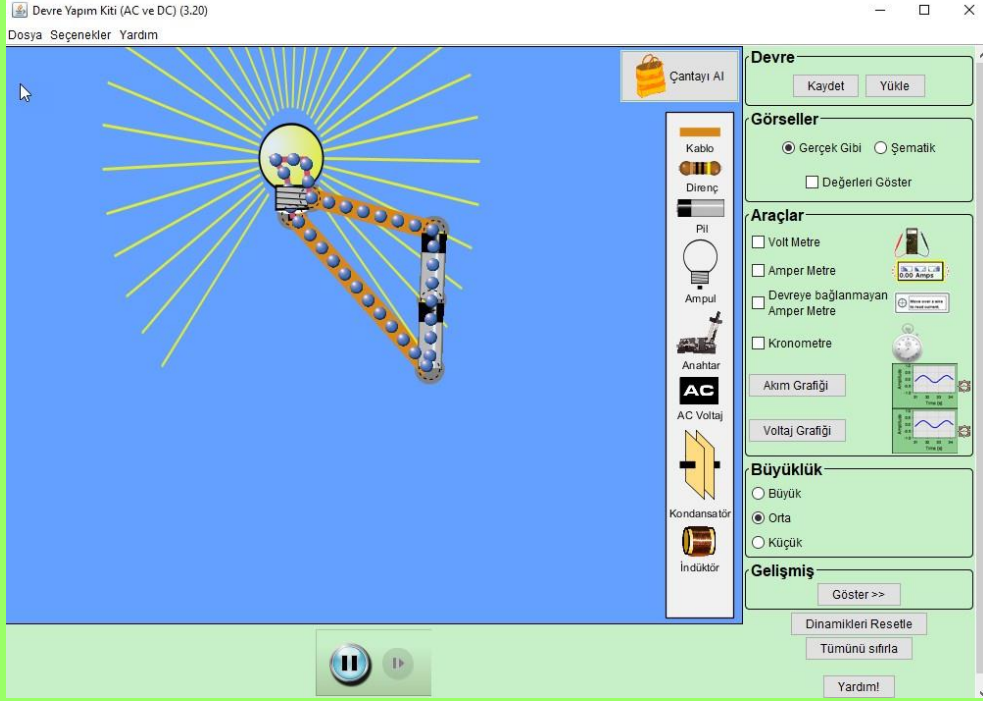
Devre Yapım Kiti (AC ve DC) (3.20)

Dosya Seçenekler Yardım

Çantayı Al

Kablo
Direnç
Pil
Ampul
Anahtar
AC
AC Voltaj
Kondansatör
İndüktör

Devre
Kaydet Yükle

Görseller
Gerçek Gibi Şematik
Değerleri Göster

Araçlar
Volt Metre
Amper Metre
0.00 Amps
Devreye bağlanmayan Amper Metre
Kronometre
Akım Grafiği
Voltaj Grafiği

Büyüklük
Büyük
Orta
Küçük

Gelişmiş
Göster >>

Dinamikleri Resetle
Tümünü sıfırla
Yardım!